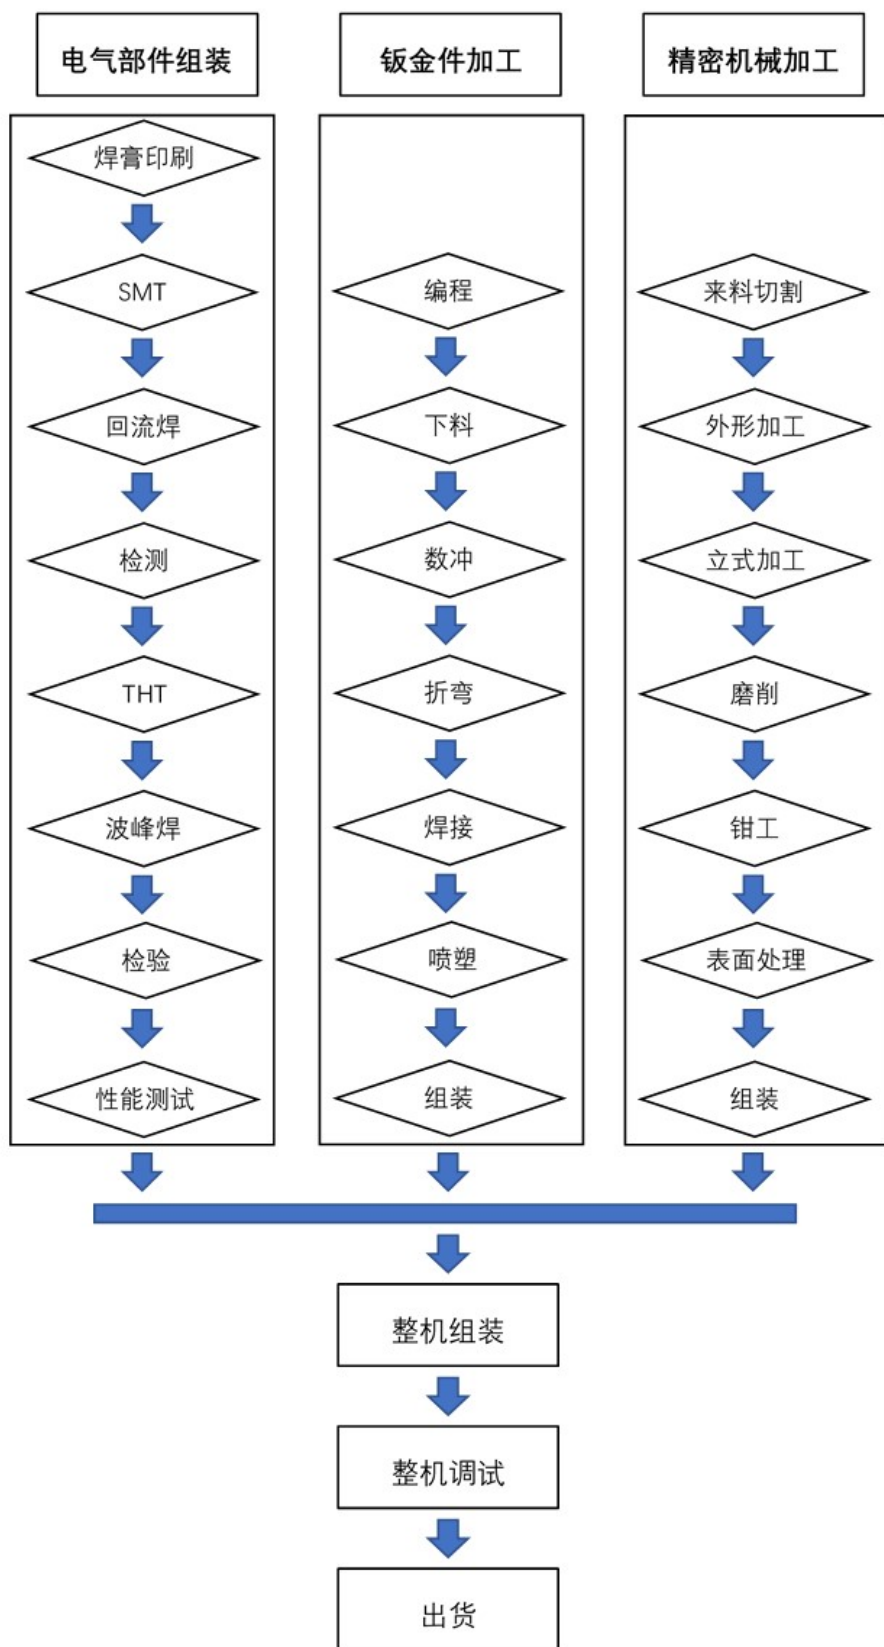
电气部件组装

焊膏印刷

SMT

回流焊

检测

THT

波峰焊

检验

性能测试

钣金件加工

编程

下料

数冲

折弯

焊接

喷塑

组装

精密机械加工

来料切割

外形加工

立式加工

磨削

钳工

表面处理

组装

整机组装

整机调试

出货